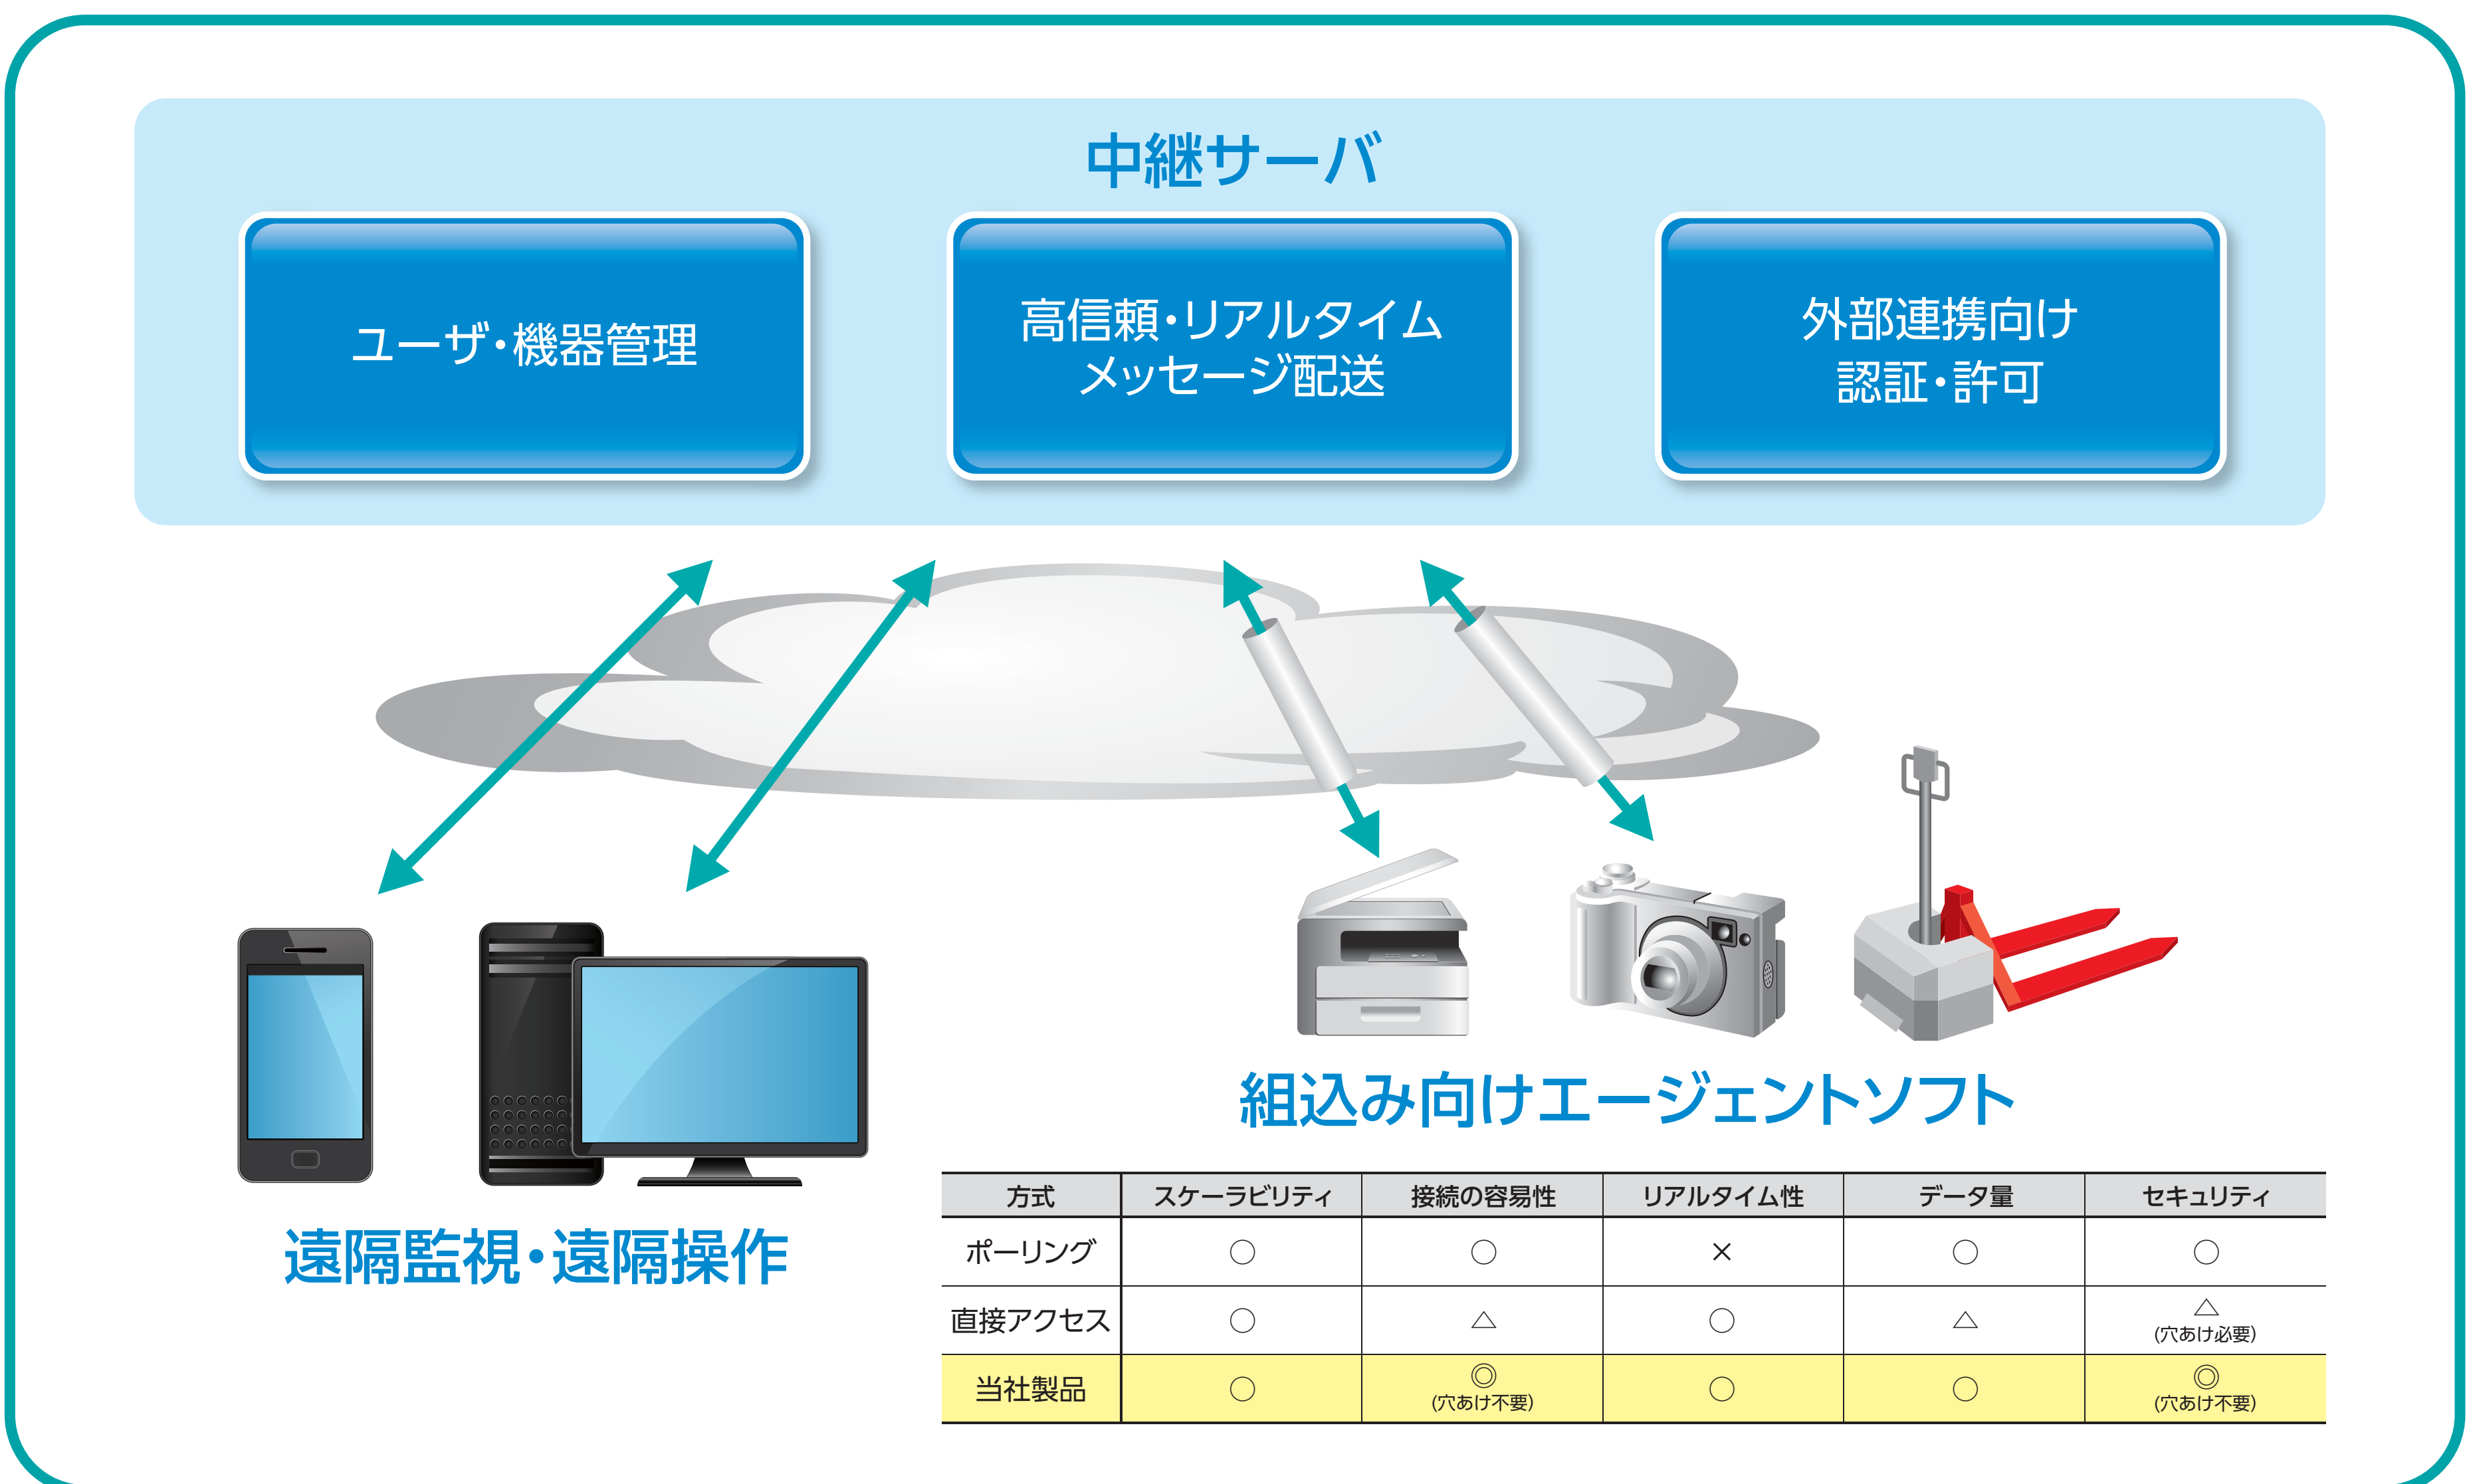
中継サーバ

ユーザ・機器管理

高信頼・リアルタイム
メッセージ配送

外部連携向け
認証・許可

組込み向けエージェントソフト

遠隔監視・遠隔操作

| 方式 | スケーラビリティ | 接続の容易性 | リアルタイム性 | データ量 | セキュリティ |
|---|---|---|---|---|---|
| ポーリング | ○ | ○ | × | ○ | ○ |
| 直接アクセス | ○ | △ | ○ | △ | △ (穴あけ必要) |
| 当社製品 | ○ | ◎ (穴あけ不要) | ○ | ○ | ◎ (穴あけ不要) |